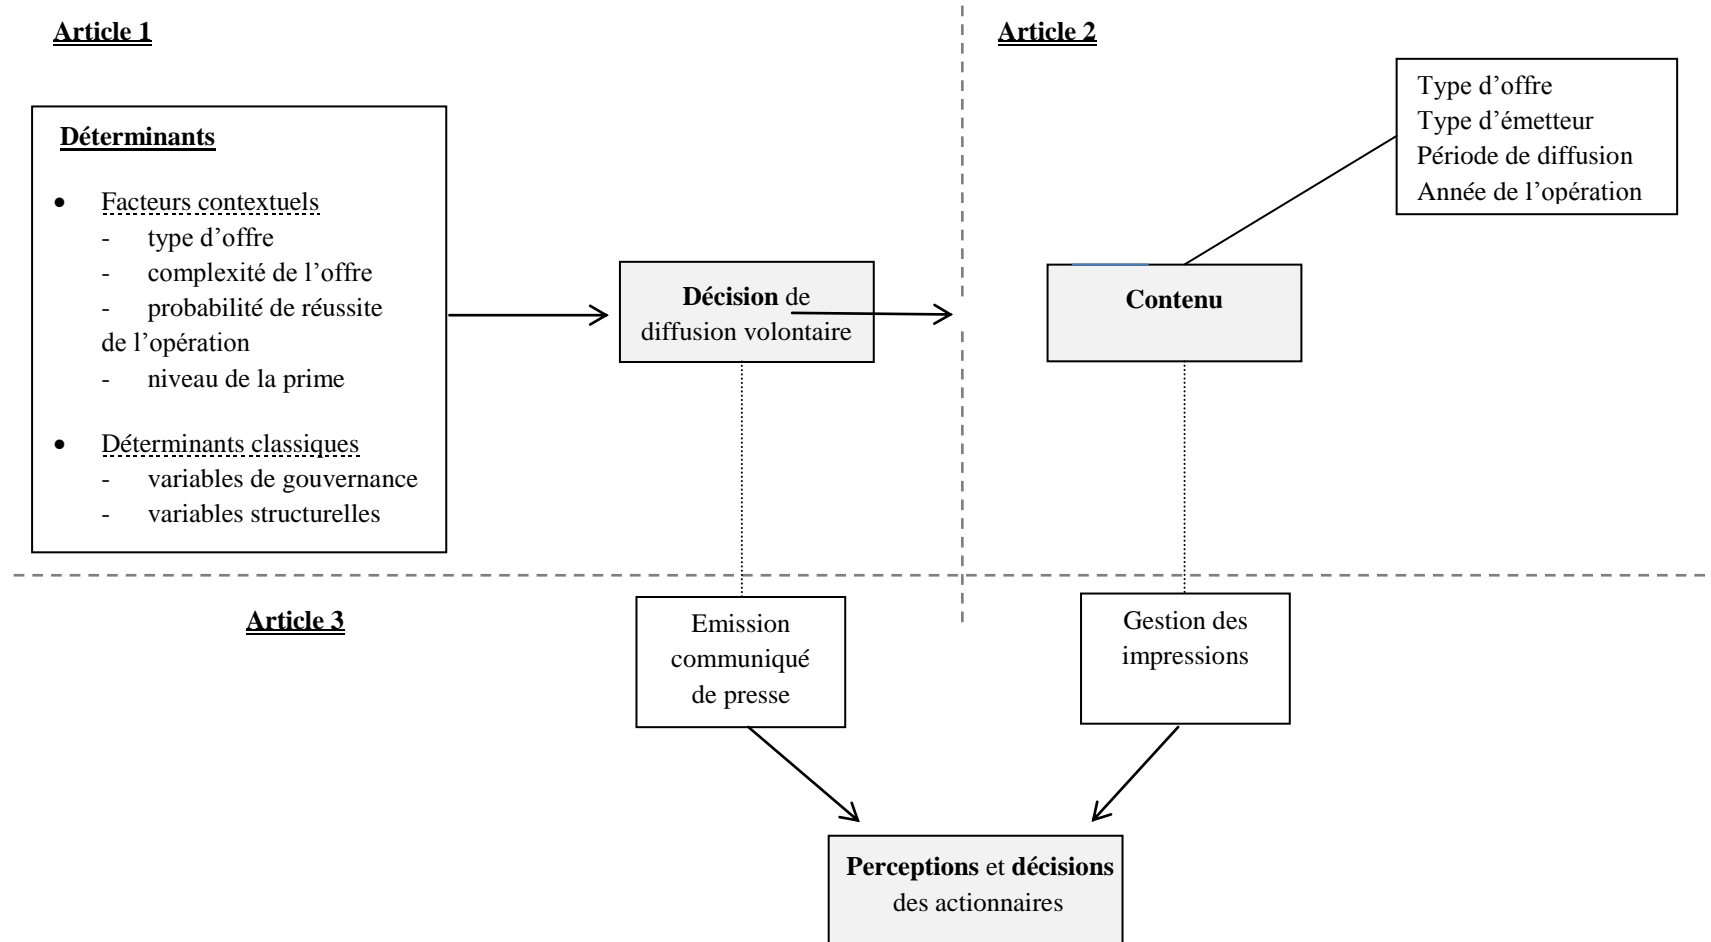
Article 1

Article 2

Déterminants

- Facteurs contextuels
  - type d'offre
  - complexité de l'offre
  - probabilité de réussite de l'opération
  - niveau de la prime
- Déterminants classiques
  - variables de gouvernance
  - variables structurelles

Décision de diffusion volontaire

Type d'offre
Type d'émetteur
Période de diffusion
Année de l'opération

Contenu

Article 3

Emission communiqué de presse

Gestion des impressions

Perceptions et décisions des actionnaires